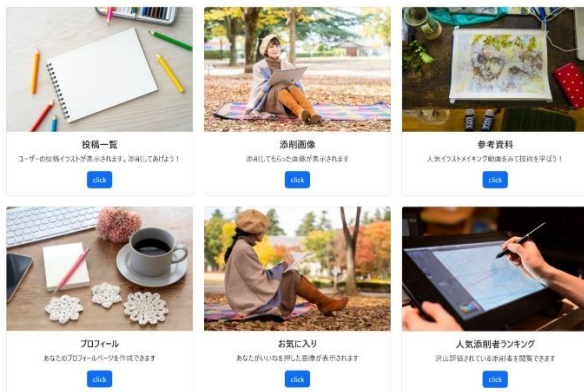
投稿一覧
ユーザーの投稿イラストが表示されます。添削してあげよう！
click

添削画像
添削してもらった画像が表示されます
click

参考資料
人気イラストメイキング動画をみて技術を学ぼう！
click

プロフィール
あなたのプロフィールページを作成できます
click

お気に入り
あなたがいいねを押した画像が表示されます
click

人気添削者ランキング
沢山評価されている添削者を閲覧できます
click